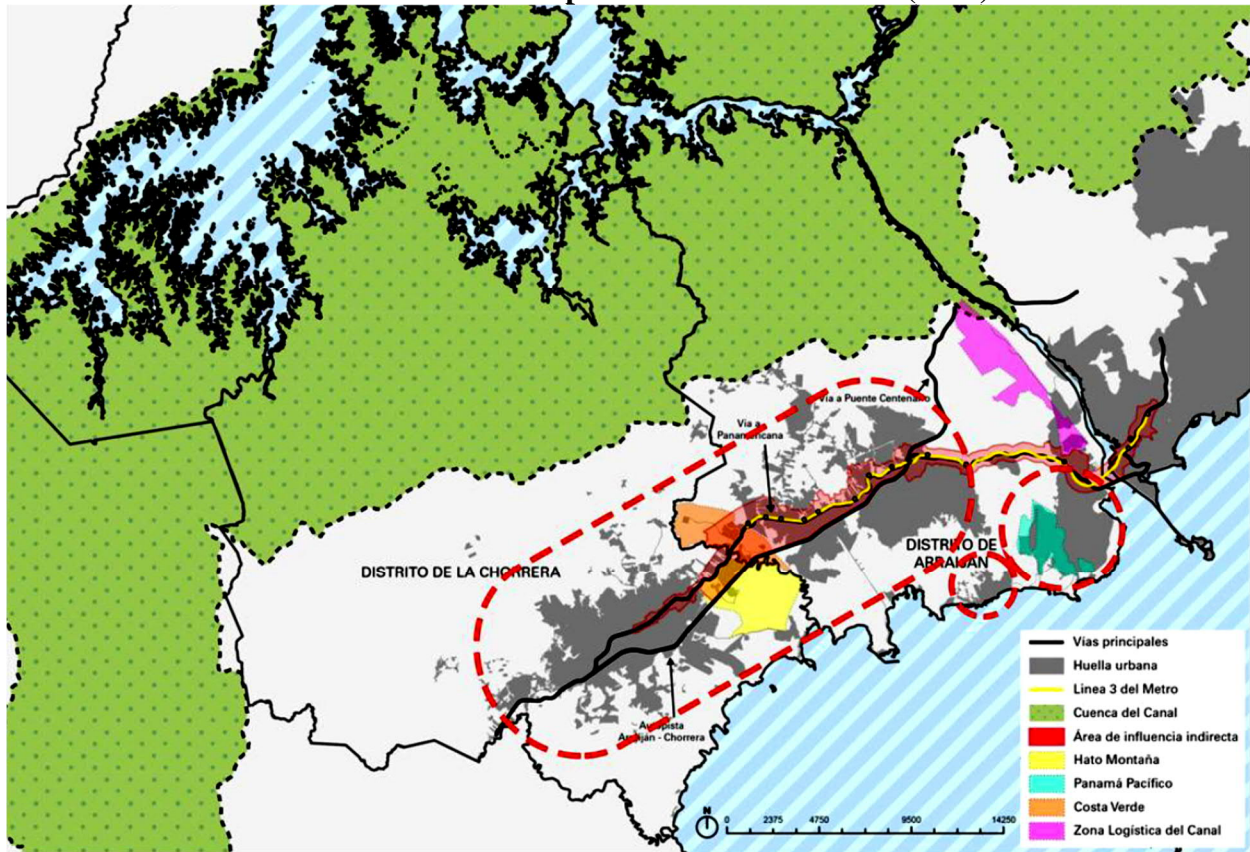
Vía a Puente Centenario

Vía a Panamericana

DISTRITO DE LA CHORRERA

DISTRITO DE ARRAIJÁN

Autopista Arraiján - Chorrera

N

0 2375 4750 9500 14250

Vías principales
Huella urbana
Linea 3 del Metro
Cuenca del Canal
Área de influencia indirecta
Hato Montaña
Panamá Pacífico
Costa Verde
Zona Logística del Canal